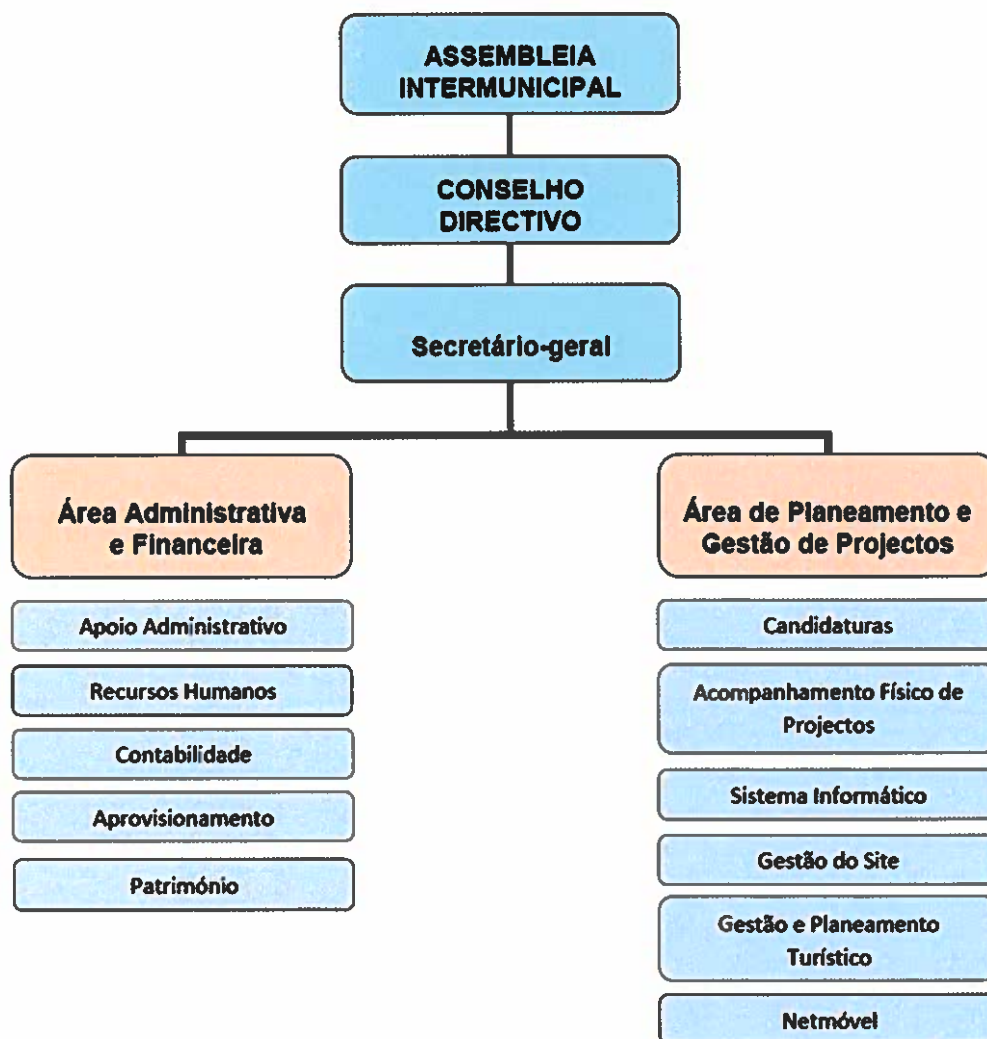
ASSEMBLEIA INTERMUNICIPAL

CONSELHO DIRECTIVO

Secretário-geral

Área Administrativa e Financeira

Apoio Administrativo

Recursos Humanos

Contabilidade

Aprovisionamento

Património

Área de Planeamento e Gestão de Projectos

Candidaturas

Acompanhamento Físico de Projectos

Sistema Informático

Gestão do Site

Gestão e Planeamento Turístico

Netmóvel